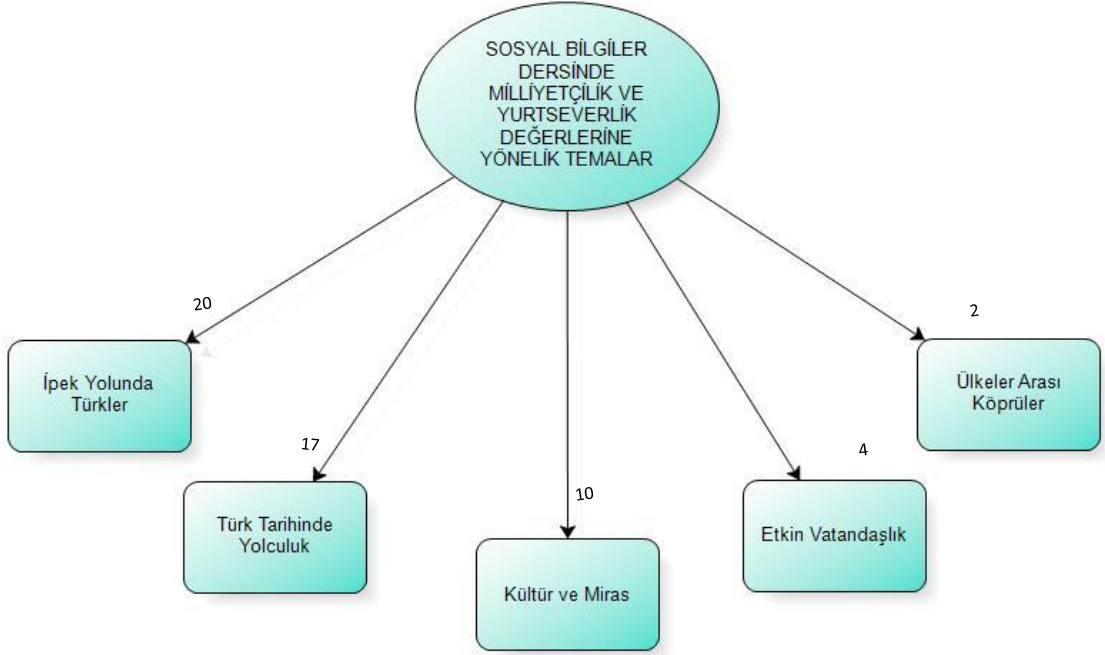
SOSYAL BİLGİLER DERSİNDE MİLLİYETÇİLİK VE YURTSEVERLİK DEĞERLERİNE YÖNELİK TEMALAR

20

İpek Yolunda Türkler

17

Türk Tarihinde Yolculuk

10

Kültür ve Miras

4

Etkin Vatandaşlık

2

Ülkeler Arası Köprüler